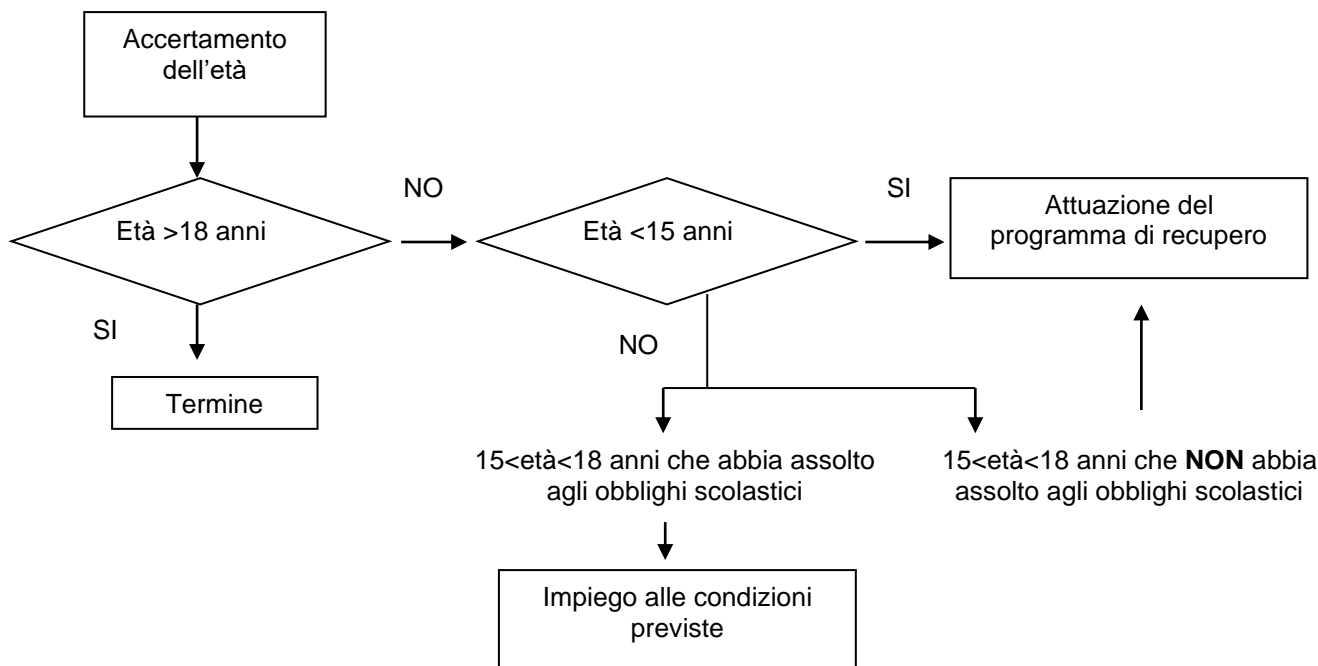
Accertamento dell’età

Età >18 anni

NO

Età <15 anni

SI

Attuazione del programma di recupero

SI

Termine

NO

15<età<18 anni che abbia assolto agli obblighi scolastici

15<età<18 anni che **NON** abbia assolto agli obblighi scolastici

Impiego alle condizioni previste